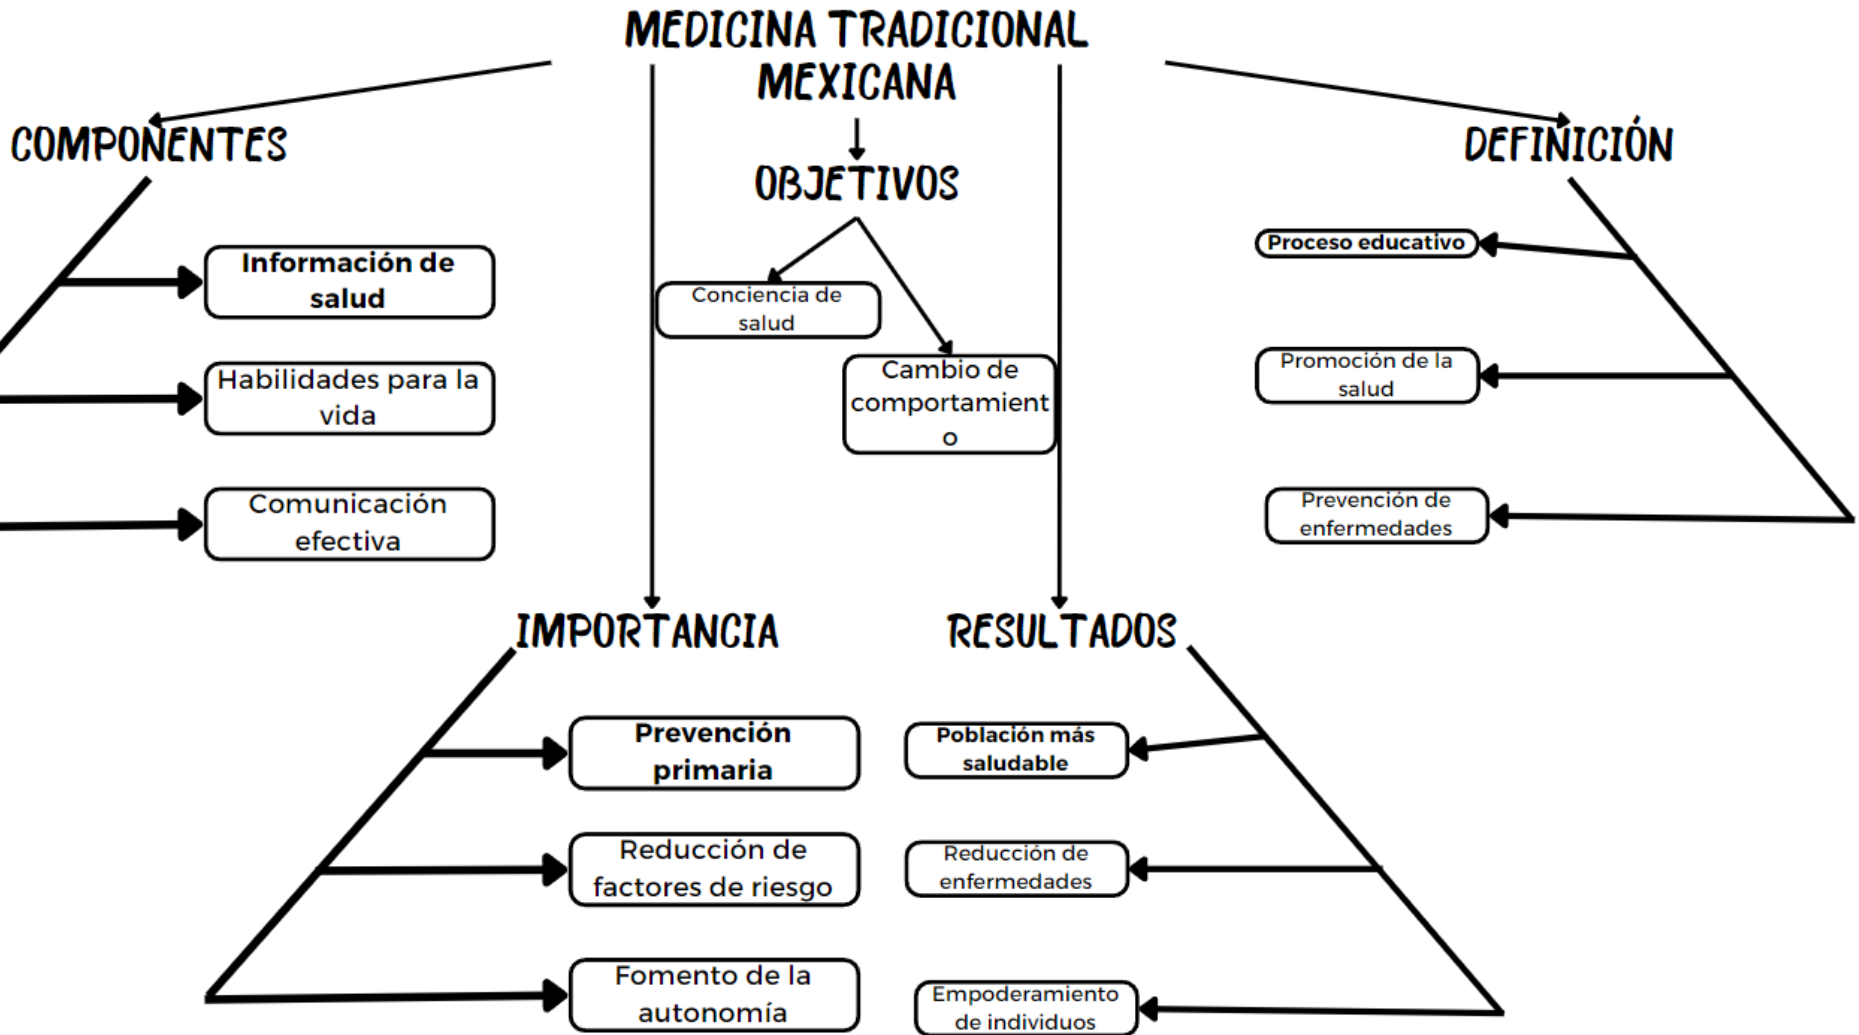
MEDICINA TRADICIONAL MEXICANA

COMPONENTES

Información de salud

Habilidades para la vida

Comunicación efectiva

OBJETIVOS

Conciencia de salud

Cambio de comportamiento

DEFINICIÓN

Proceso educativo

Promoción de la salud

Prevención de enfermedades

IMPORTANCIA

Prevención primaria

Reducción de factores de riesgo

Fomento de la autonomía

RESULTADOS

Población más saludable

Reducción de enfermedades

Empoderamiento de individuos